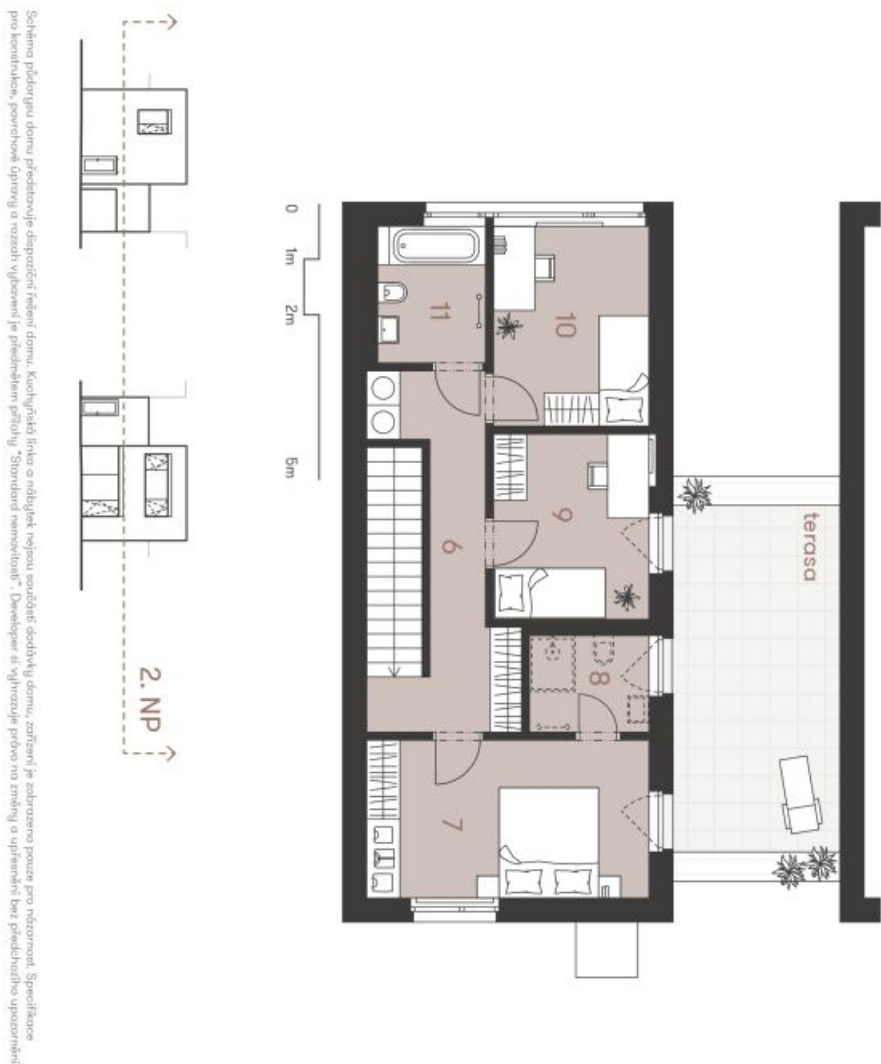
Schéma půdorysu domu představuje dispoziční řešení domu. Kuchyňská linka a nábytek nejsou součást dodávky domu, zařízení je zobrazeno pouze pro názornost. Specifikace pro konstrukce, povrchové úpravy a rozsah vybavení je předmětem přílohy "Standard nemovitosti". Developer si vyhrazuje právo na změny a upřesnění bez předchozího upozornění.

0
1m
2m
5m

2. NP

terasa

10
11
9
6
8
7